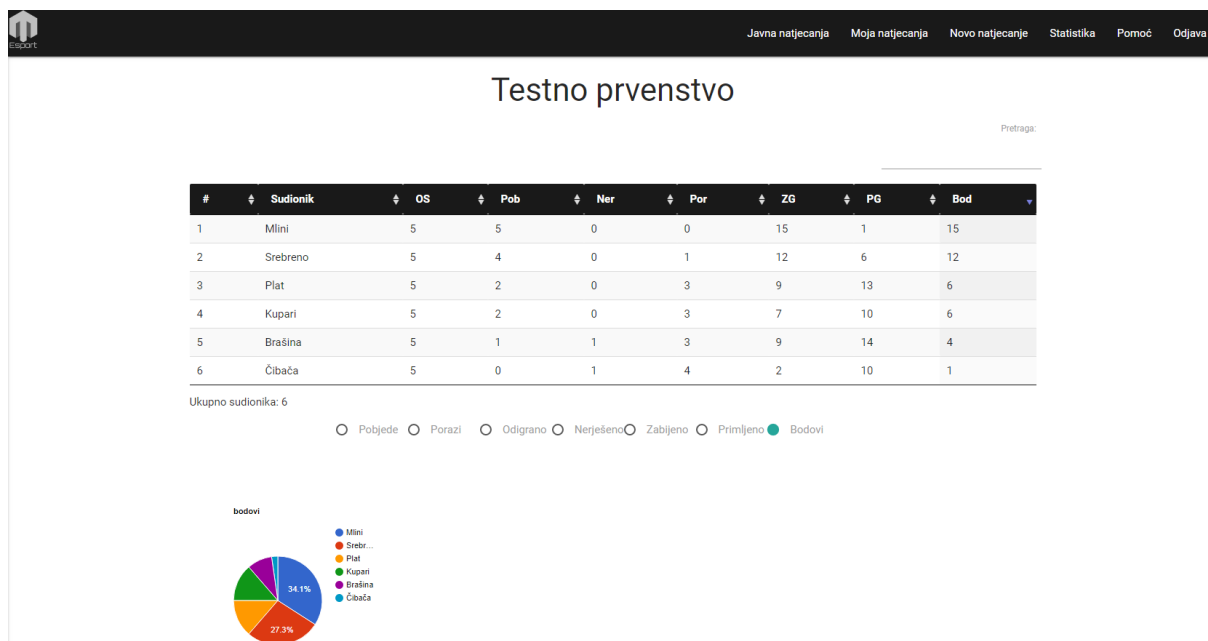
Esport

Javna natjecanja Moja natjecanja Novo natjecanje Statistika Pomoć Odjava

Testno prvenstvo

Pretraga:

| # | Sudionik | OS | Pob | Ner | Por | ZG | PG | Bod |
|---|---|---|---|---|---|---|---|---|
| 1 | Mlini | 5 | 5 | 0 | 0 | 15 | 1 | 15 |
| 2 | Srebreno | 5 | 4 | 0 | 1 | 12 | 6 | 12 |
| 3 | Plat | 5 | 2 | 0 | 3 | 9 | 13 | 6 |
| 4 | Kupari | 5 | 2 | 0 | 3 | 7 | 10 | 6 |
| 5 | Brašina | 5 | 1 | 1 | 3 | 9 | 14 | 4 |
| 6 | Čibača | 5 | 0 | 1 | 4 | 2 | 10 | 1 |

Ukupno sudionika: 6

Pobjede Porazi Odigrano Nerješeno Zabijeno Primljeno Bodovi

bodovi

Mlini
Srebr...
Plat
Kupari
Brašina
Čibača

34.1%
27.3%